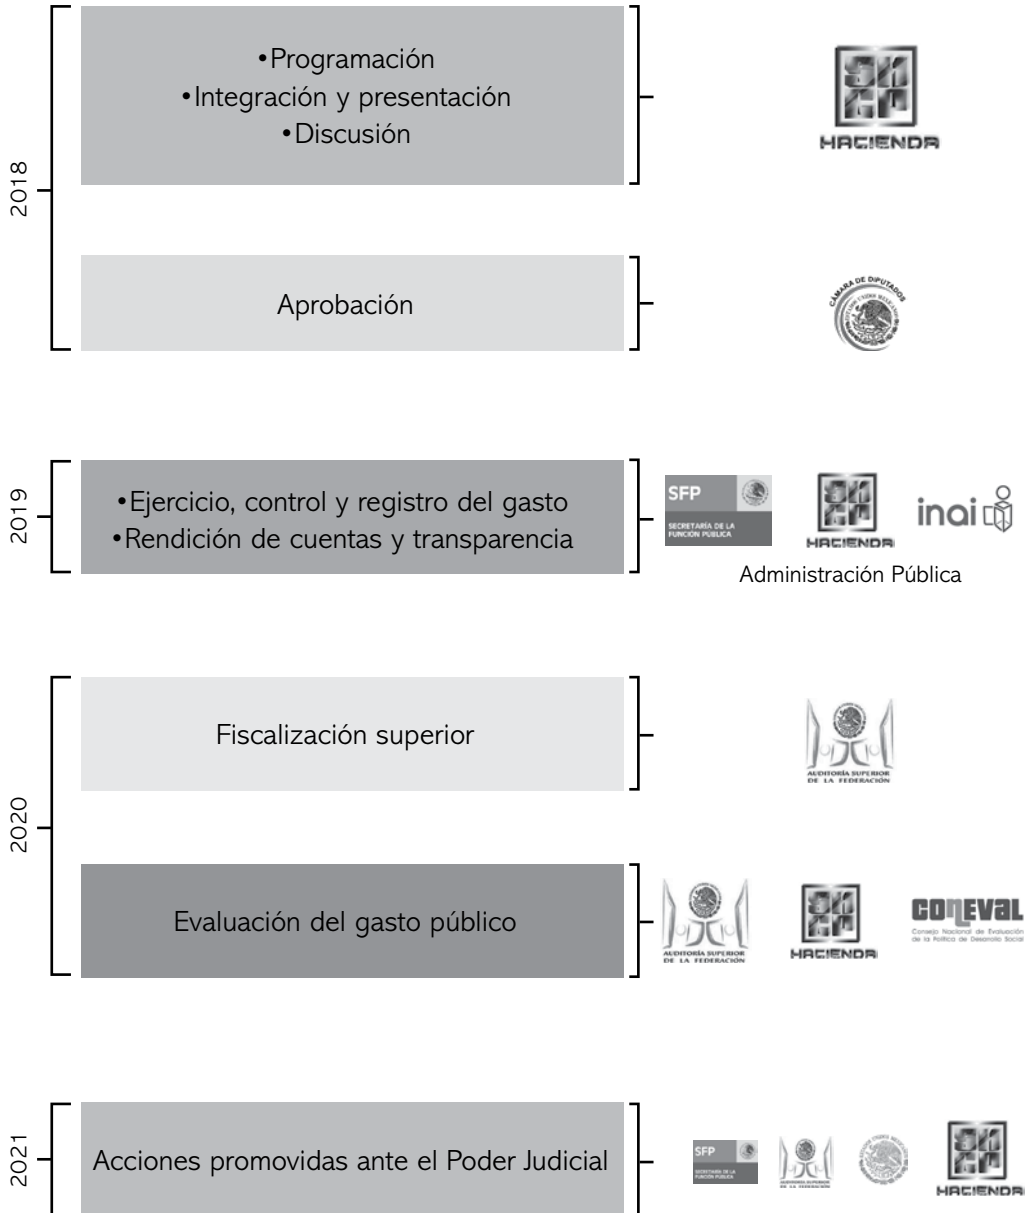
2018

•Programación
•Integración y presentación
•Discusión

HACIENDA

Aprobación

CÁMARA DE DIPUTADOS

2019

•Ejercicio, control y registro del gasto
•Rendición de cuentas y transparencia

SFP SECRETARÍA DE LA FUNCIÓN PÚBLICA

HACIENDA

inai

Administración Pública

2020

Fiscalización superior

AUDITORÍA SUPERIOR DE LA FEDERACIÓN

Evaluación del gasto público

AUDITORÍA SUPERIOR DE LA FEDERACIÓN

HACIENDA

CONEVAL Consejo Nacional de Evaluación de la Política de Desarrollo Social

2021

Acciones promovidas ante el Poder Judicial

SFP SECRETARÍA DE LA FUNCIÓN PÚBLICA

AUDITORÍA SUPERIOR DE LA FEDERACIÓN

HACIENDA